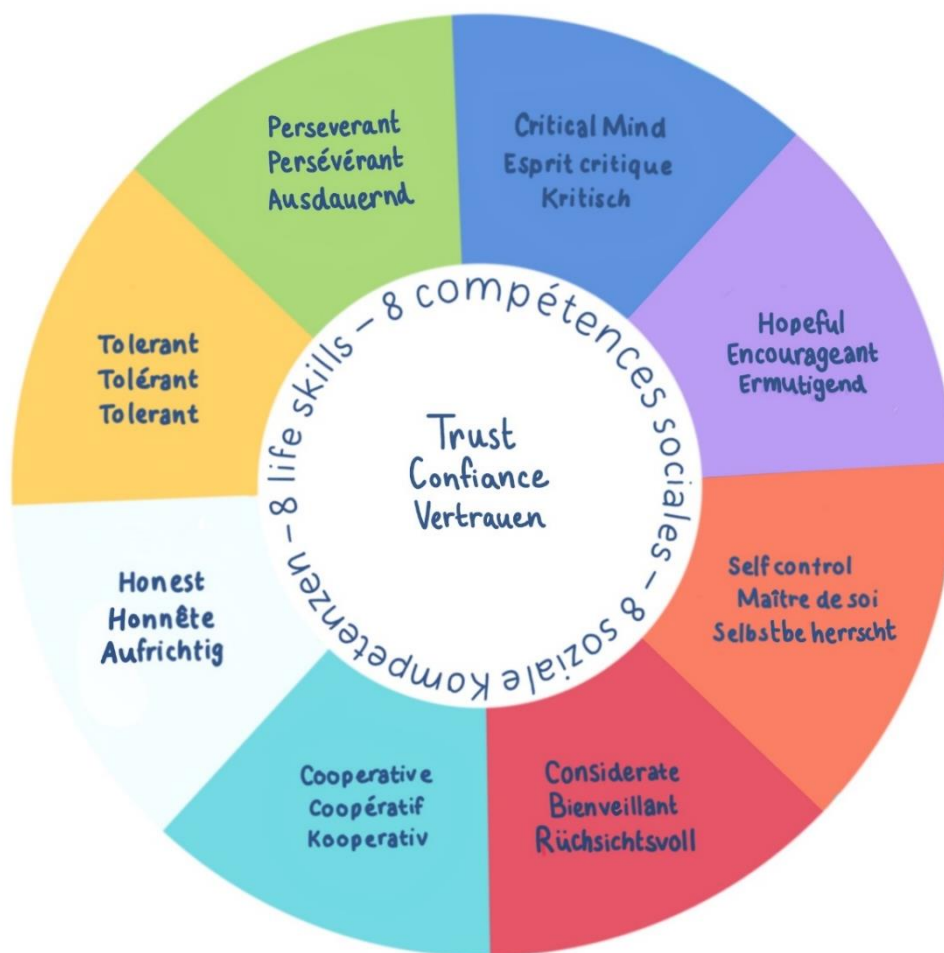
8 compétences sociales – 8 soziale Kompetenzen – 8 life skills –

Trust
Confiance
Vertrauen

Critical Mind
Esprit critique
Kritisch

Hopeful
Encourageant
Ermutigend

Self control
Maître de soi
Selbstbe herrscht

Considerate
Bienveillant
Rüchsichtsvoll

Cooperative
Coopératif
Kooperativ

Honest
Honnête
Aufrichtig

Tolerant
Tolérant
Tolerant

Perseverant
Persévérant
Ausdauernd